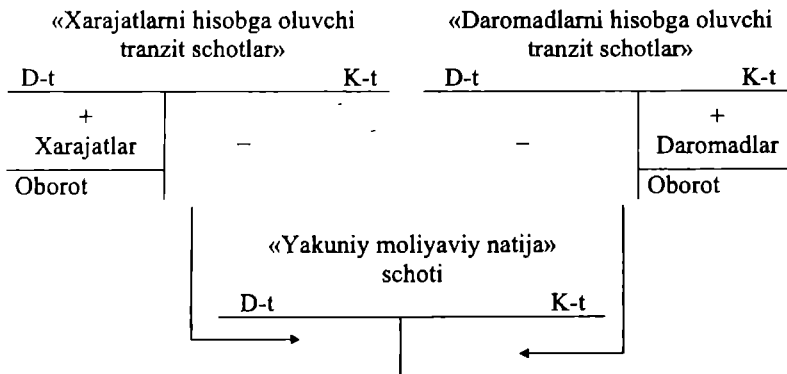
«Xarajatlarni hisobga oluvchi tranzit schotlar»

| D-t | K-t |
|---|---|
| + Xarajatlar | – |
| Oborot | |

«Daromadlarni hisobga oluvchi tranzit schotlar»

| D-t | K-t |
|---|---|
| – | + Daromadlar |
| | Oborot |

«Yakuniy moliyaviy natija» schoti

| D-t | K-t |
|---|---|
| | |